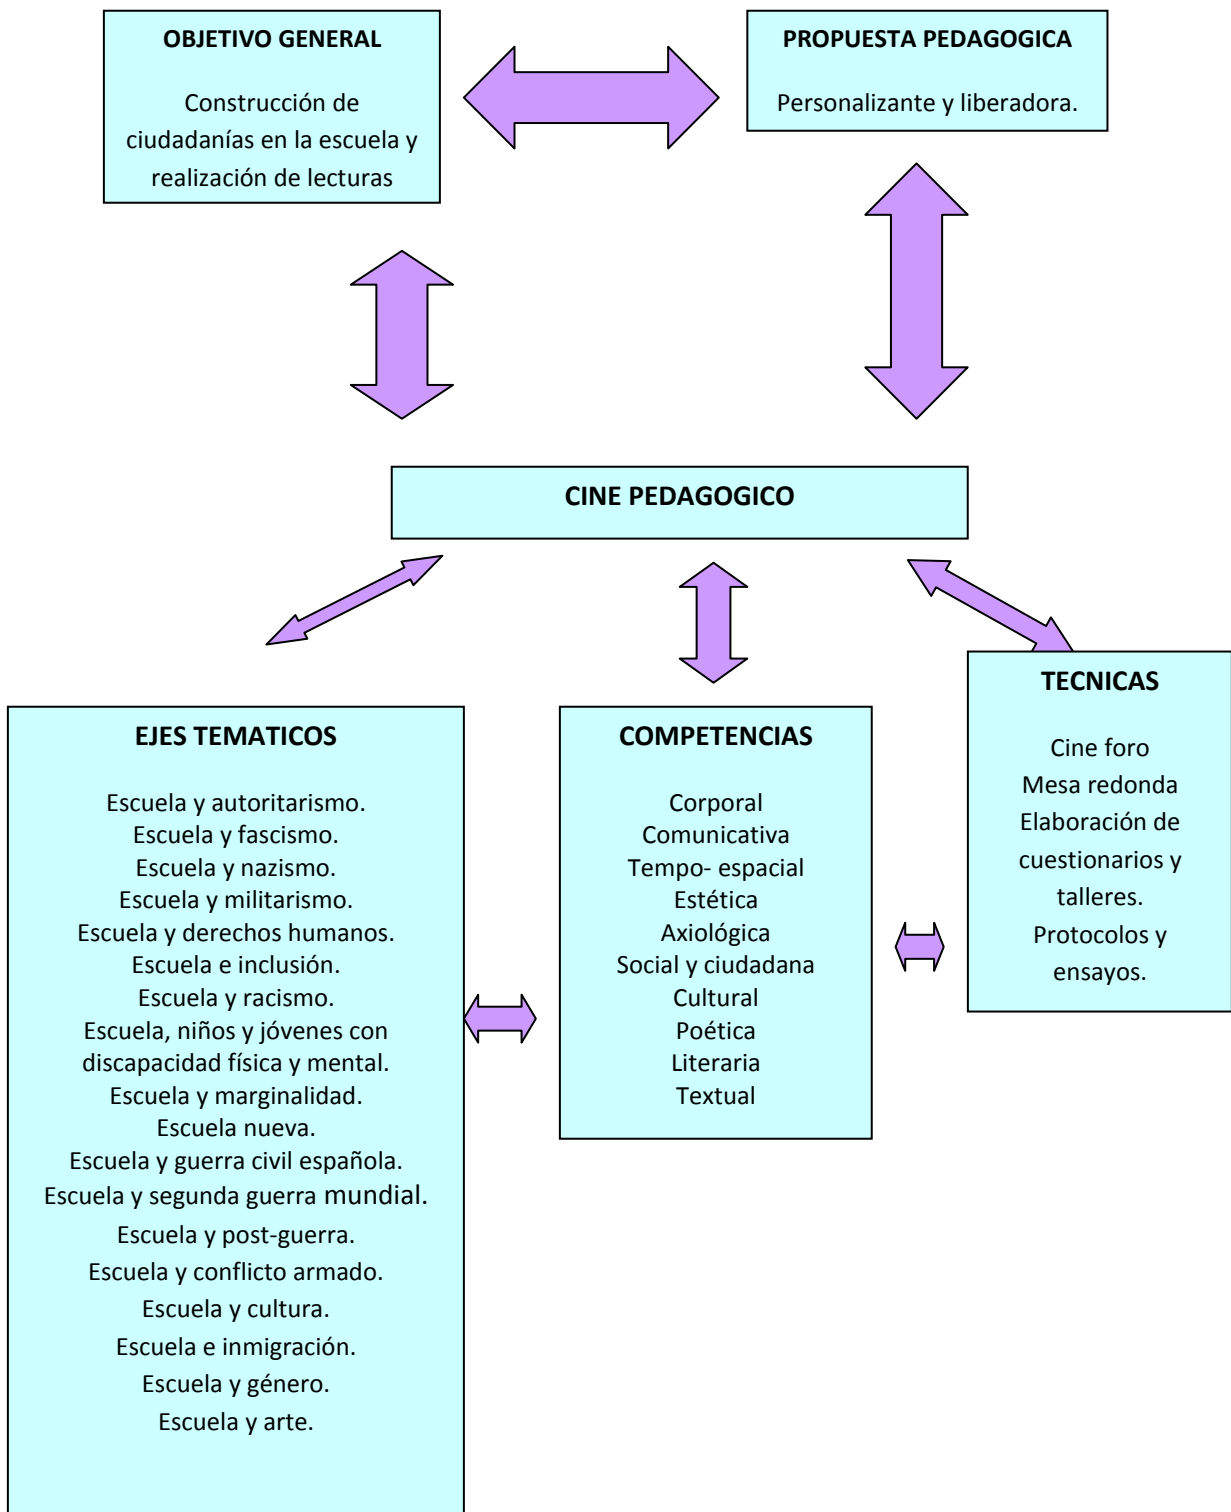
OBJETIVO GENERAL

Construcción de ciudadanías en la escuela y realización de lecturas

PROPUESTA PEDAGOGICA

Personalizante y liberadora.

CINE PEDAGOGICO

EJES TEMATICOS

Escuela y autoritarismo.
Escuela y fascismo.
Escuela y nazismo.
Escuela y militarismo.
Escuela y derechos humanos.
Escuela e inclusión.
Escuela y racismo.
Escuela, niños y jóvenes con discapacidad física y mental.
Escuela y marginalidad.
Escuela nueva.
Escuela y guerra civil española.
Escuela y segunda guerra mundial.
Escuela y post-guerra.
Escuela y conflicto armado.
Escuela y cultura.
Escuela e inmigración.
Escuela y género.
Escuela y arte.

COMPETENCIAS

Corporal
Comunicativa
Tempo- espacial
Estética
Axiológica
Social y ciudadana
Cultural
Poética
Literaria
Textual

TECNICAS

Cine foro
Mesa redonda
Elaboración de cuestionarios y talleres.
Protocolos y ensayos.